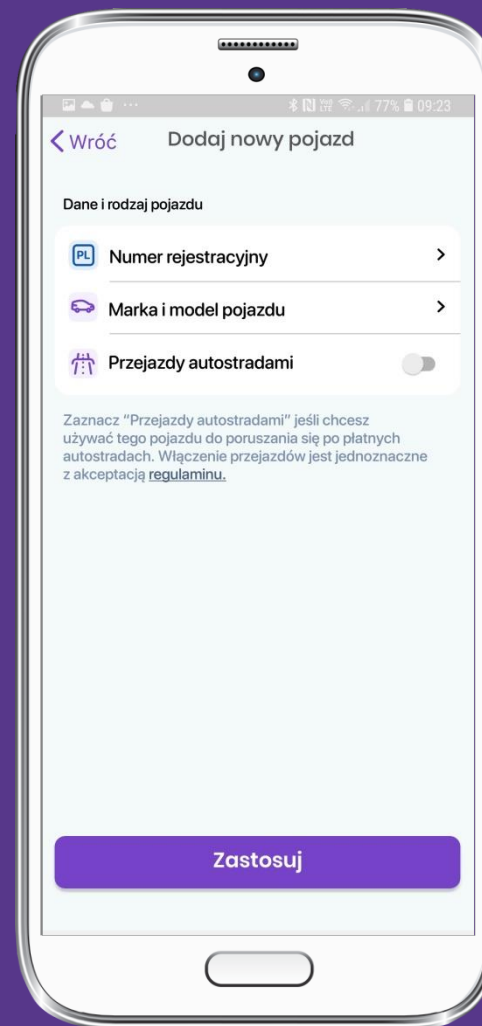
77% 09:23

Wróć Dodaj nowy pojazd

Dane i rodzaj pojazdu

PL Numer rejestracyjny >

Marka i model pojazdu >

Przejazdy autostradami

Zaznacz "Przejazdy autostradami" jeśli chcesz używać tego pojazdu do poruszania się po płatnych autostradach. Włączenie przejazdów jest jednoznaczne z akceptacją regulaminu.

Zastosuj